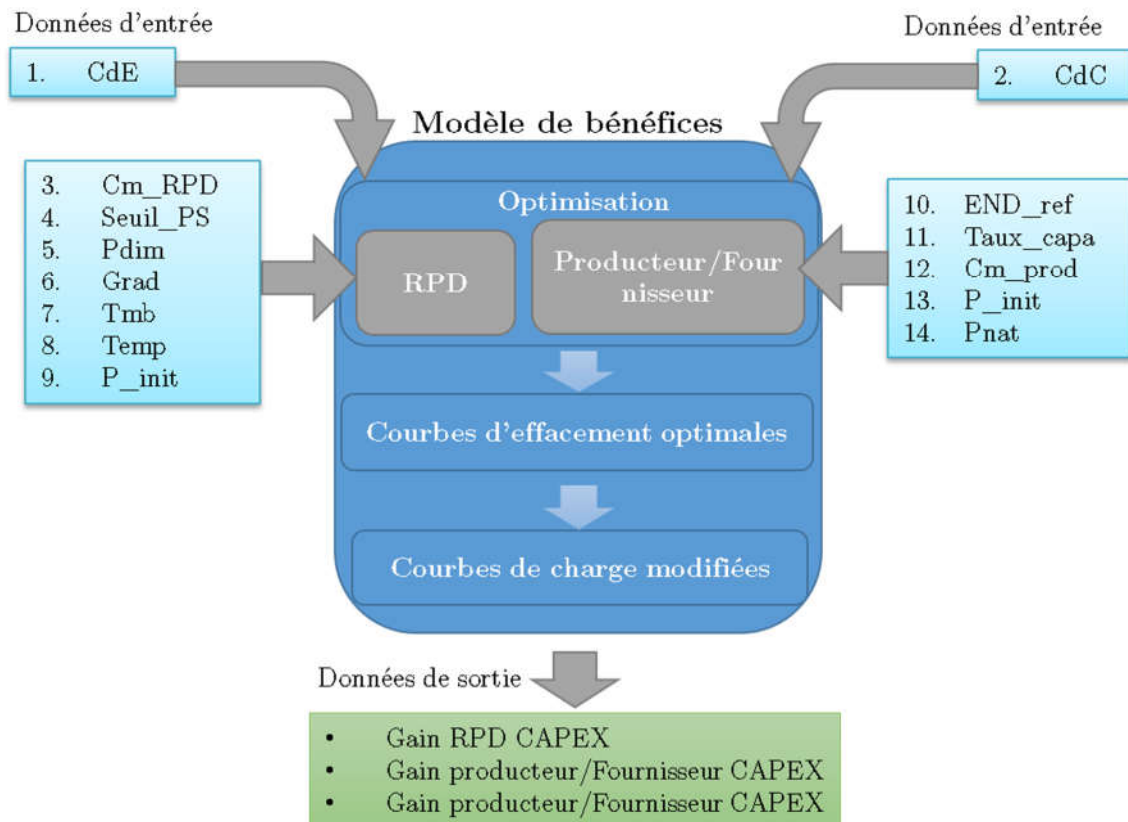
Données d'entrée

1. CdE

Données d'entrée

2. CdC

Modèle de bénéfices

3. Cm_RPD
4. Seuil_PS
5. Pdim
6. Grad
7. Tmb
8. Temp
9. P_init

Optimisation

RPD

Producteur/Fournisseur

10. END_ref
11. Taux_capa
12. Cm_prod
13. P_init
14. Pnat

Courbes d'effacement optimales

Courbes de charge modifiées

Données de sortie

- Gain RPD CAPEX
- Gain producteur/Fournisseur CAPEX
- Gain producteur/Fournisseur CAPEX